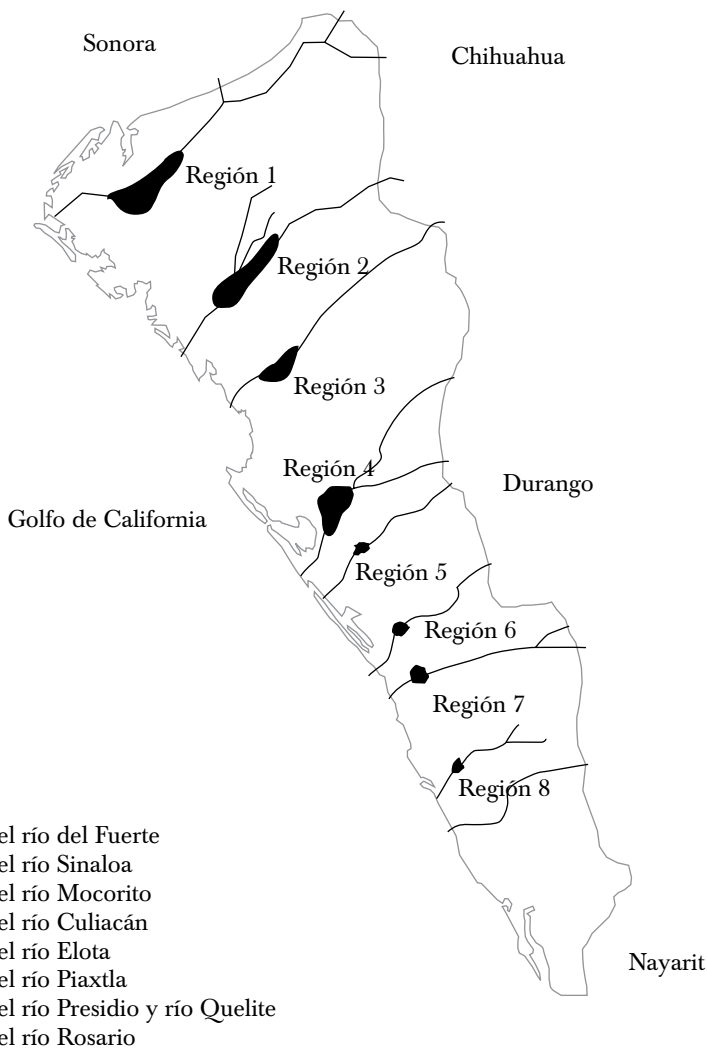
Sonora

Chihuahua

Región 1

Región 2

Región 3

Región 4

Durango

Golfo de California

Región 5

Región 6

Región 7

Región 8

el río del Fuerte
el río Sinaloa
el río Mocorito
el río Culiacán
el río Elota
el río Piaxtla
el río Presidio y río Quelite
el río Rosario

Nayarit